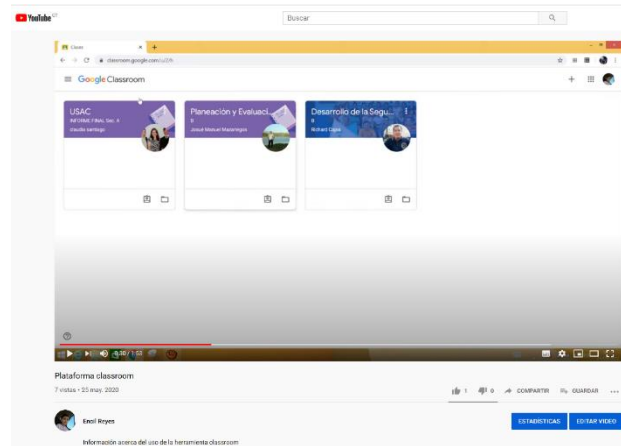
YouTube GT

Buscar

Clase

classroom.google.com/u/0/h

Google Classroom

USAC

INFORME FINAL Sec. A

Claudia Santiago

Planeación y Evaluaci...

B

Josué Manuel Manzanegra

Desarrollo de la Segu...

B

Richard Capa

0:30 / 1:53

Plataforma classroom

7 vistas • 25 may. 2020

1

0

COMPARTIR

GUARDAR

Enoil Reyes

ESTADÍSTICAS

EDITAR VIDEO

Información acerca del uso de la herramienta classroom